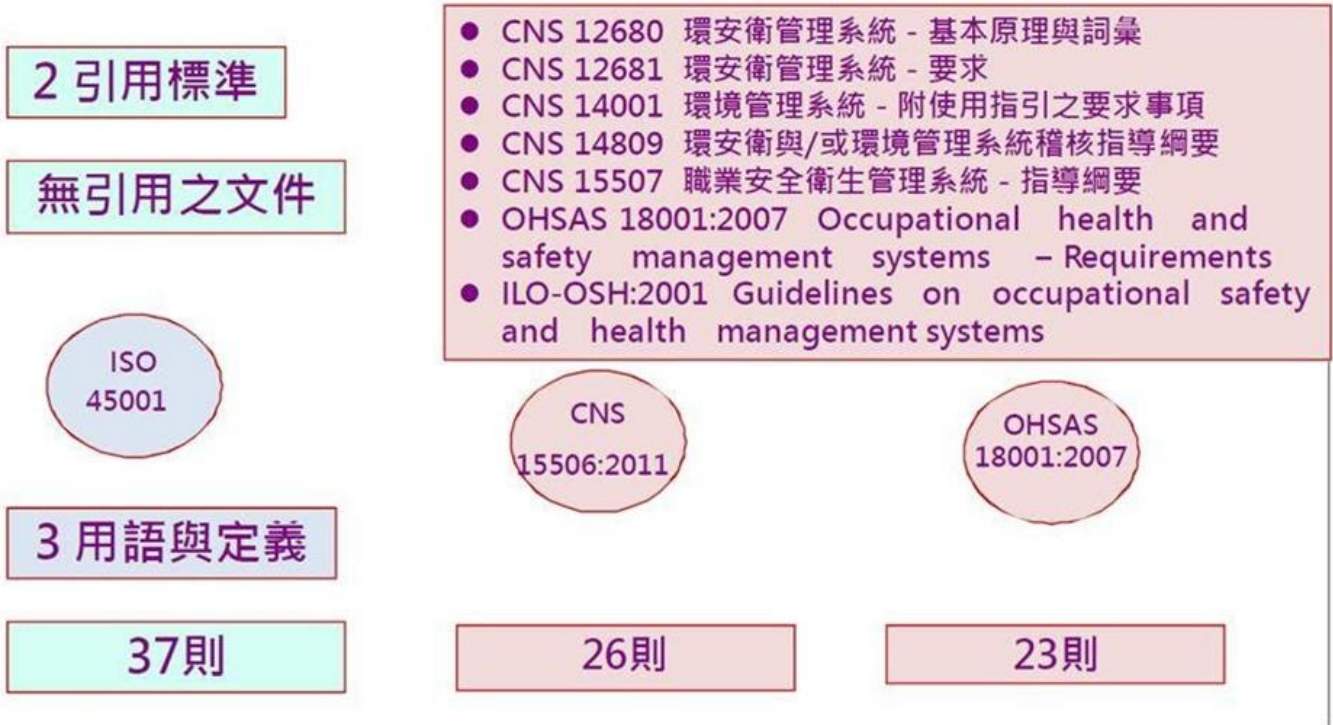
2 引用標準

無引用之文件

● CNS 12680 環安衛管理系統 - 基本原理與詞彙
● CNS 12681 環安衛管理系統 - 要求
● CNS 14001 環境管理系統 - 附使用指引之要求事項
● CNS 14809 環安衛與/或環境管理系統稽核指導綱要
● CNS 15507 職業安全衛生管理系統 - 指導綱要
● OHSAS 18001:2007 Occupational health and safety management systems – Requirements
● ILO-OSH:2001 Guidelines on occupational safety and health management systems

ISO 45001

CNS 15506:2011

OHSAS 18001:2007

3 用語與定義

37則

26則

23則